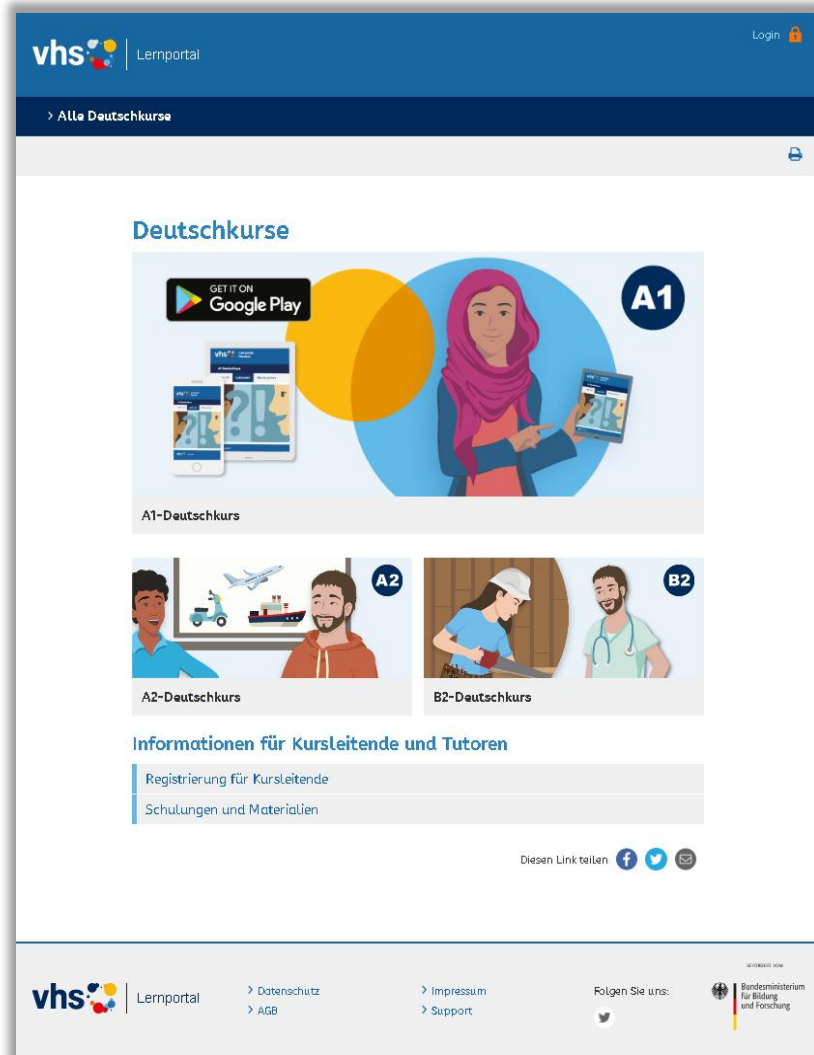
vhs | Lernportal

Login

> Alle Deutschkurse

Deutschkurse

GET IT ON
Google Play

A1

A1-Deutschkurs

A2

A2-Deutschkurs

B2

B2-Deutschkurs

Informationen für Kursleitende und Tutoren

Registrierung für Kursleitende

Schulungen und Materialien

Diesen Link teilen

vhs | Lernportal

> Datenschutz
> AGB

> Impressum
> Support

Folgen Sie uns:

GEFÖRDERT VOM

Bundesministerium für Bildung und Forschung